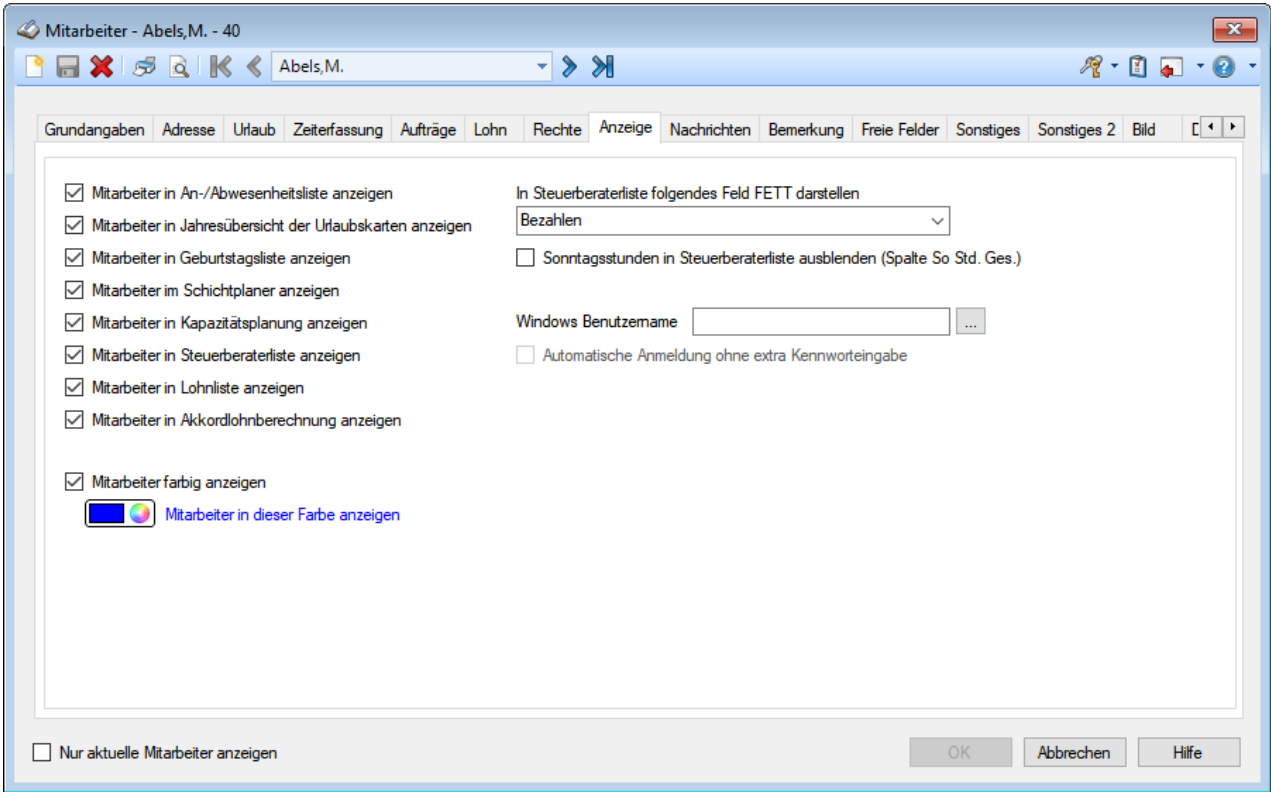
Mitarbeiter - Abels,M. - 40

Abels,M.

Grundangaben | Adresse | Urlaub | Zeiterfassung | Aufträge | Lohn | Rechte | Anzeige | Nachrichten | Bemerkung | Freie Felder | Sonstiges | Sonstiges 2 | Bild | D

Mitarbeiter in An-/Abwesenheitsliste anzeigen
Mitarbeiter in Jahresübersicht der Urlaubskarten anzeigen
Mitarbeiter in Geburtstagsliste anzeigen
Mitarbeiter im Schichtplaner anzeigen
Mitarbeiter in Kapazitätsplanung anzeigen
Mitarbeiter in Steuerberaterliste anzeigen
Mitarbeiter in Lohnliste anzeigen
Mitarbeiter in Akkordlohnberechnung anzeigen

Mitarbeiter farbig anzeigen
Mitarbeiter in dieser Farbe anzeigen

In Steuerberaterliste folgendes Feld FETT darstellen
Bezahlen
Sonntagsstunden in Steuerberaterliste ausblenden (Spalte So Std. Ges.)

Windows Benutzername ...
Automatische Anmeldung ohne extra Kennworteingabe

Nur aktuelle Mitarbeiter anzeigen
OK
Abbrechen
Hilfe